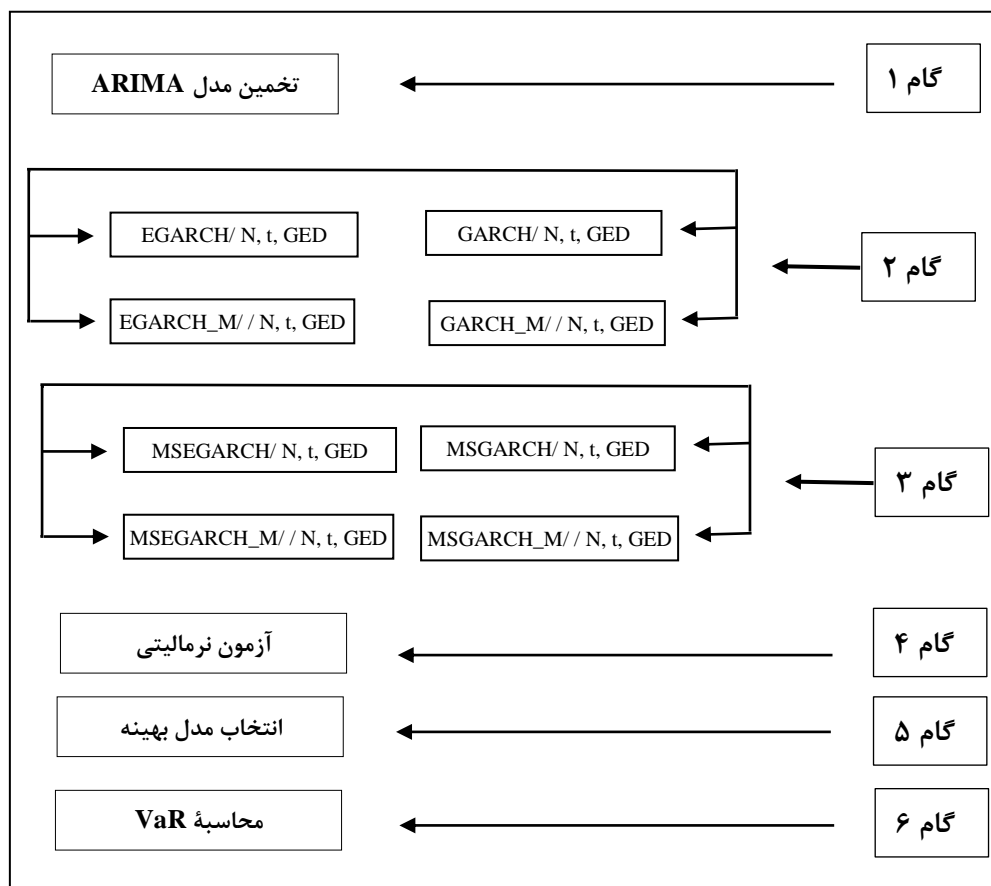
گام ۱

تخمین مدل ARIMA

گام ۲

GARCH/ N, t, GED

EGARCH/ N, t, GED

GARCH_M/ / N, t, GED

EGARCH_M/ / N, t, GED

گام ۳

MSGARCH/ N, t, GED

MSEGARCH/ N, t, GED

MSGARCH_M/ / N, t, GED

MSEGARCH_M/ / N, t, GED

گام ۴

آزمون نرمالیتی

گام ۵

انتخاب مدل بهینه

گام ۶

محاسبهٔ VaR